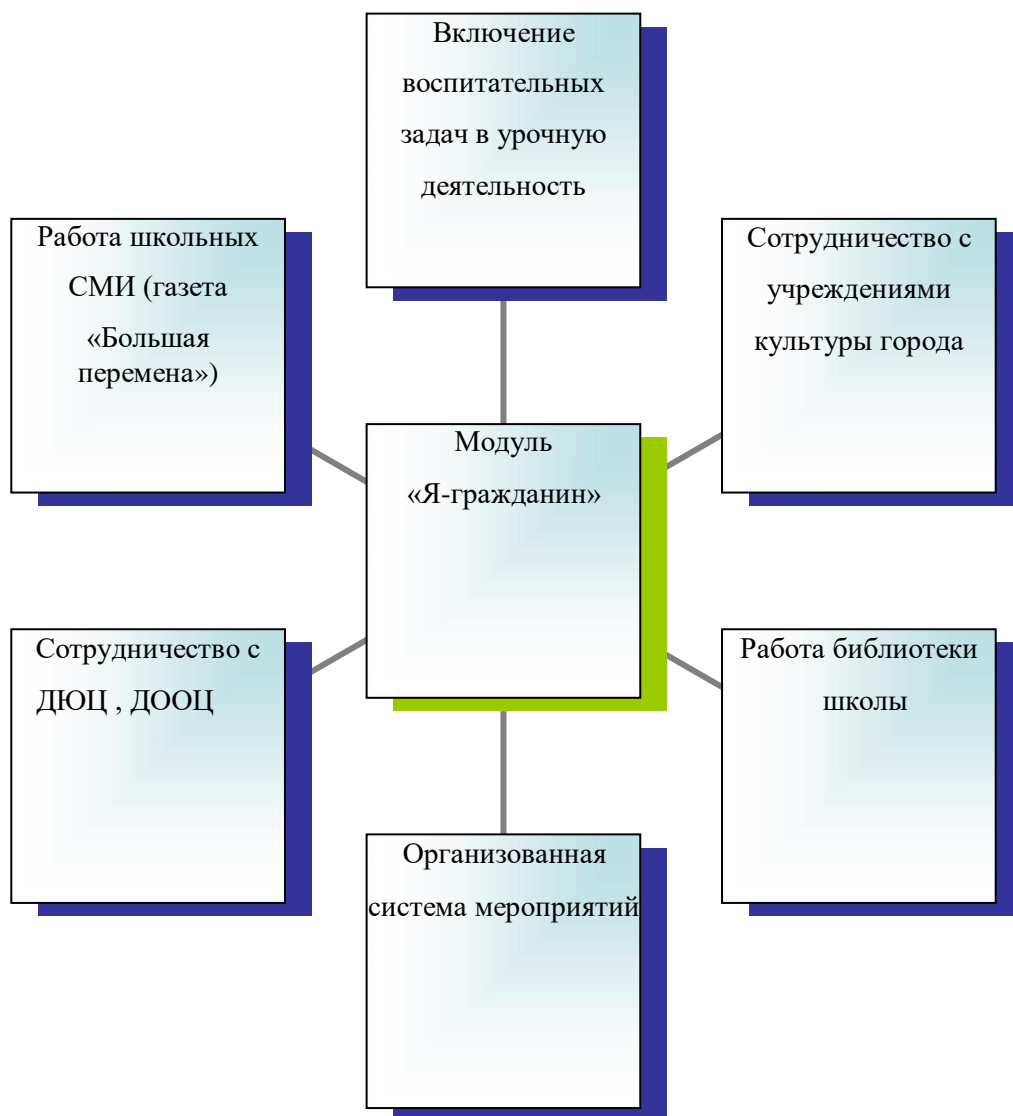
Включение воспитательных задач в урочную деятельность

Работа школьных СМИ (газета «Большая перемена»)

Сотрудничество с учреждениями культуры города

Модуль «Я-гражданин»

Сотрудничество с ДЮЦ , ДООЦ

Работа библиотеки школы

Организованная система мероприятий